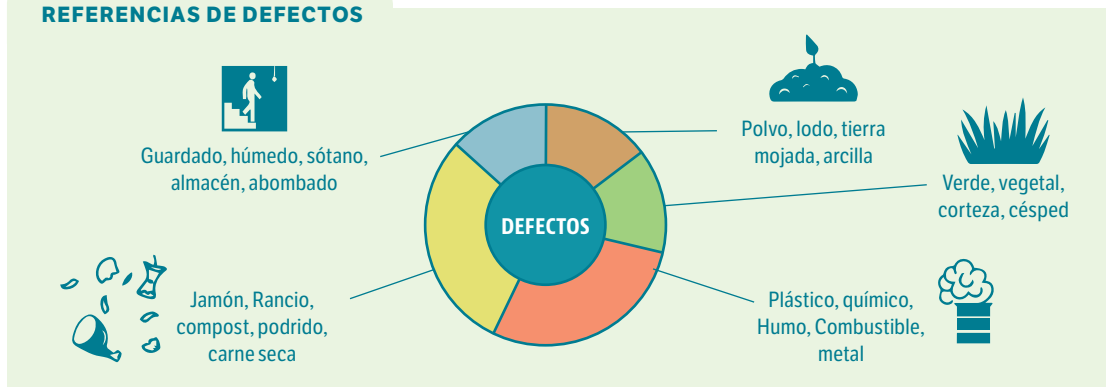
REFERENCIAS DE DEFECTOS

Guardado, húmedo, sótano, almacén, abombado

Polvo, lodo, tierra mojada, arcilla

DEFECTOS

Verde, vegetal, corteza, césped

Jamón, Rancio, compost, podrido, carne seca

Plástico, químico, Humo, Combustible, metal